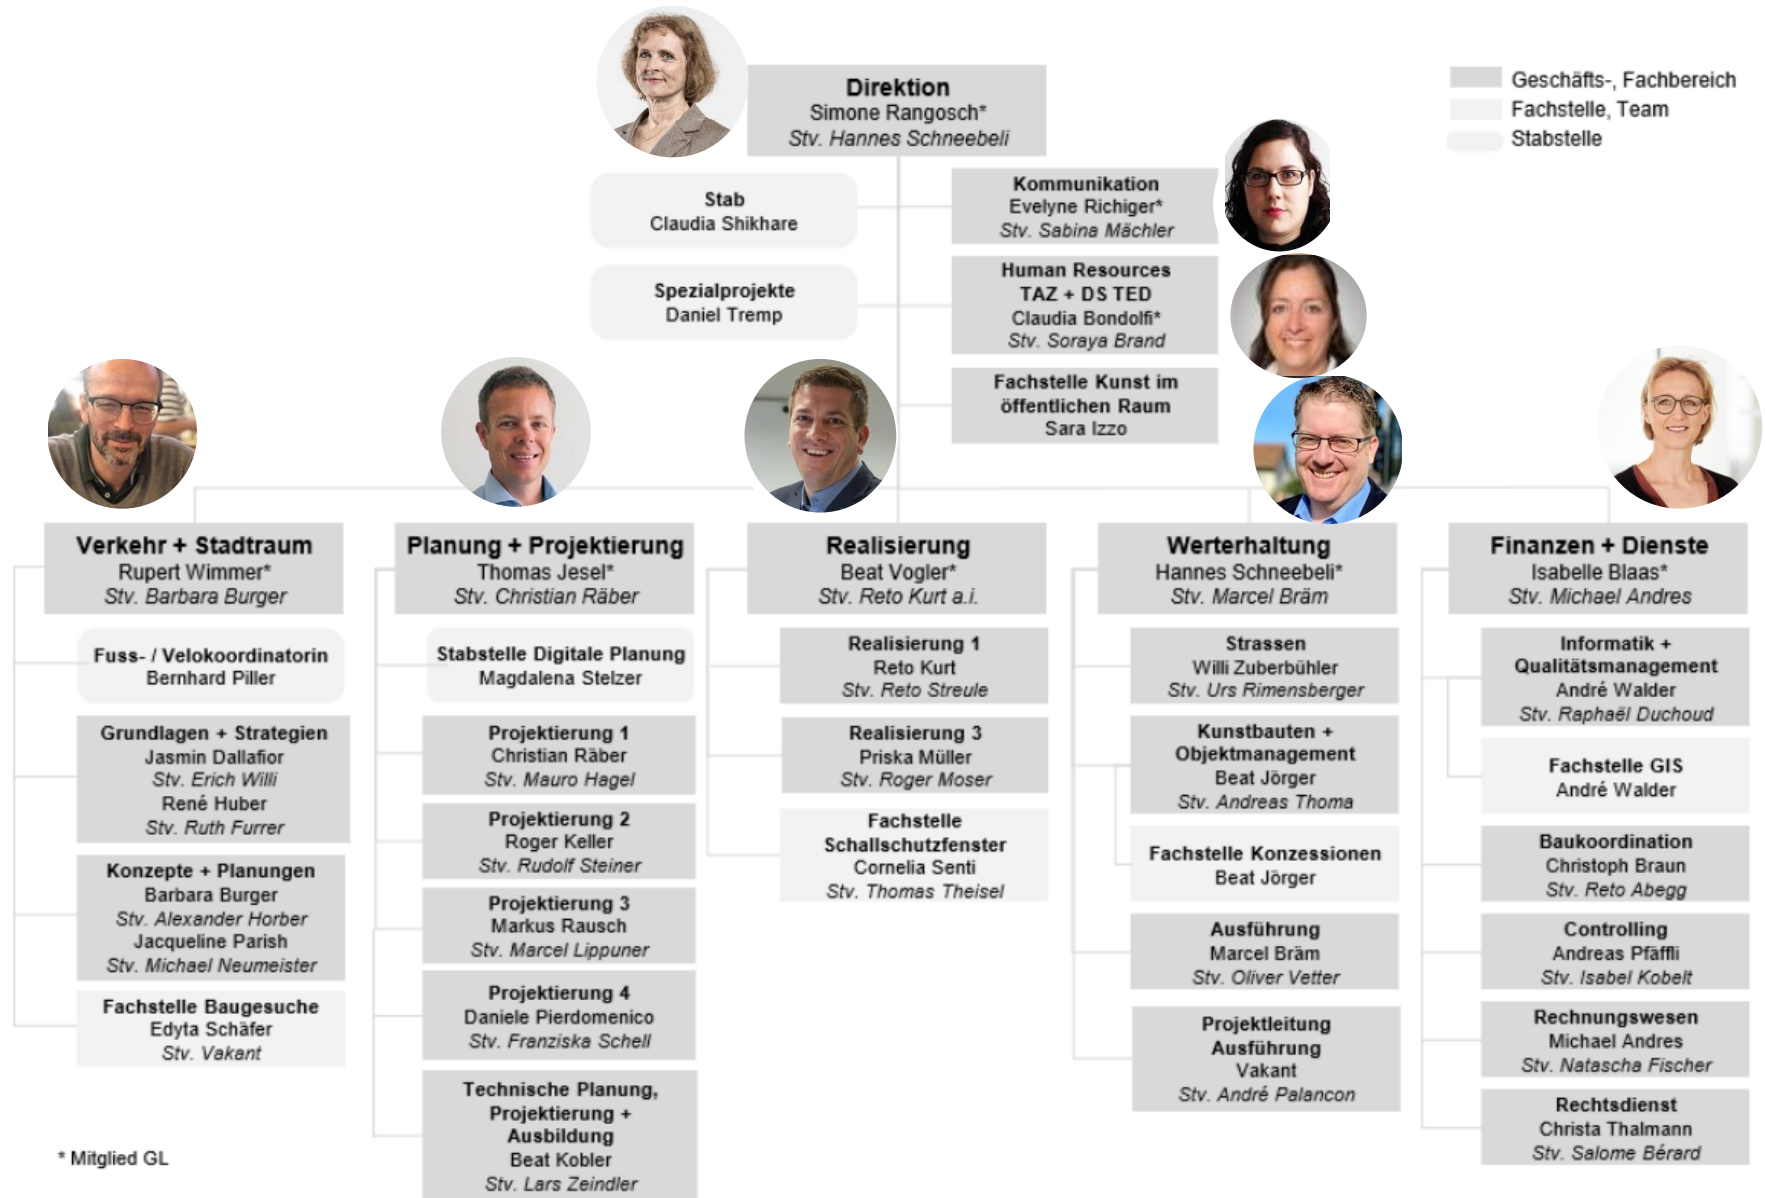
Direktion
Simone Rangosch*
Stv. Hannes Schneebeli

Geschäfts-, Fachbereich
Fachstelle, Team
Stabstelle

Stab
Claudia Shikhare

Spezialprojekte
Daniel Tremp

Kommunikation
Evelyne Richiger*
Stv. Sabina Mächler

Human Resources
TAZ + DS TED
Claudia Bondolfi*
Stv. Soraya Brand

Fachstelle Kunst im öffentlichen Raum
Sara Izzo

Verkehr + Stadtraum
Rupert Wimmer*
Stv. Barbara Burger

Fuss- / Velokoordinatorin
Bernhard Piller

Grundlagen + Strategien
Jasmin Dallafior
Stv. Erich Willi
René Huber
Stv. Ruth Furrer

Konzepte + Planungen
Barbara Burger
Stv. Alexander Horber
Jacqueline Parish
Stv. Michael Neumeister

Fachstelle Baugesuche
Edyta Schäfer
Stv. Vakant

Planung + Projektierung
Thomas Jesel*
Stv. Christian Räber

Stabstelle Digitale Planung
Magdalena Stelzer

Projektierung 1
Christian Räber
Stv. Mauro Hagel

Projektierung 2
Roger Keller
Stv. Rudolf Steiner

Projektierung 3
Markus Rausch
Stv. Marcel Lippuner

Projektierung 4
Daniele Pierdomenico
Stv. Franziska Schell

Technische Planung, Projektierung + Ausbildung
Beat Kobler
Stv. Lars Zeindler

Realisierung
Beat Vogler*
Stv. Reto Kurt a.i.

Realisierung 1
Reto Kurt
Stv. Reto Streule

Realisierung 3
Priska Müller
Stv. Roger Moser

Fachstelle Schallschutzfenster
Cornelia Senti
Stv. Thomas Theisel

Werterhaltung
Hannes Schneebeli*
Stv. Marcel Bräm

Strassen
Willi Zuberbühler
Stv. Urs Rimensberger

Kunstbauten + Objektmanagement
Beat Jörger
Stv. Andreas Thoma

Fachstelle Konzessionen
Beat Jörger

Ausführung
Marcel Bräm
Stv. Oliver Vetter

Projektleitung Ausführung
Vakant
Stv. André Palancon

Finanzen + Dienste
Isabelle Blaas*
Stv. Michael Andres

Informatik + Qualitätsmanagement
André Walder
Stv. Raphaël Duchoud

Fachstelle GIS
André Walder

Baukoordination
Christoph Braun
Stv. Reto Abegg

Controlling
Andreas Pfäffli
Stv. Isabel Kobelt

Rechnungswesen
Michael Andres
Stv. Natascha Fischer

Rechtsdienst
Christa Thalmann
Stv. Salome Bérard

* Mitglied GL